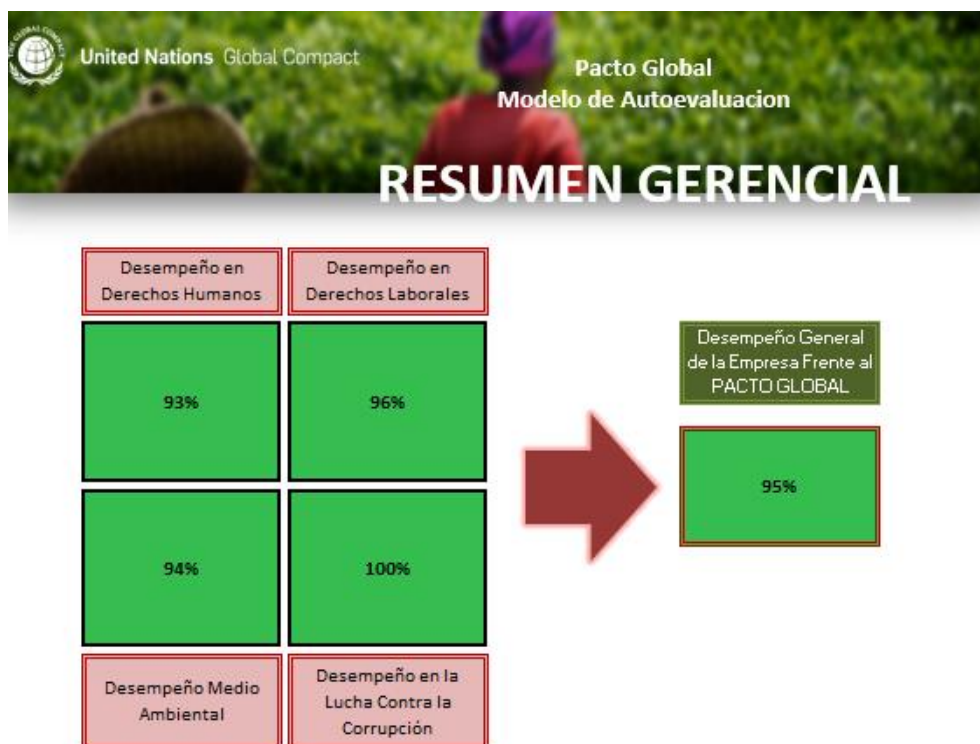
THE GLOBAL COMPACT

United Nations Global Compact

Pacto Global
Modelo de Autoevaluacion

RESUMEN GERENCIAL

Desempeño en Derechos Humanos

Desempeño en Derechos Laborales

93%

96%

94%

100%

Desempeño Medio Ambiental

Desempeño en la Lucha Contra la Corrupción

Desempeño General de la Empresa Frente al PACTO GLOBAL

95%